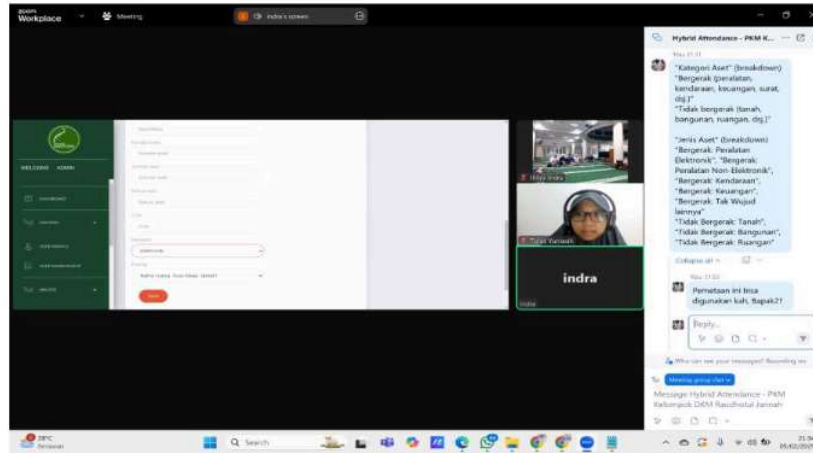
Workplace
Meeting
Indra's screen

WELCOME ADMIN

indra

Hybrid Attendance - PKM K...

"Kategori Aset" (breakdown)
"Bergerak (peralatan, kendaraan, keuangan, surat, dsj.)"
"Tidak bergerak (tanah, bangunan, ruangan, dsj.)"

"Jenis Aset" (breakdown)
"Bergerak: Peralatan Elektronik", "Bergerak: Peralatan Non-Elektronik", "Bergerak: Kendaraan", "Bergerak: Keuangan", "Bergerak: Tak Wujud lainnya"
"Tidak Bergerak: Tanah", "Tidak Bergerak: Bangunan", "Tidak Bergerak: Ruangan"

Collapse all

Pemetaan ini bisa digunakan kah, Bapak2?

Reply...

Who can see your messages? Recording on

To: Meeting group chat

Message Hybrid Attendance - PKM Kelompok DKM Raudhotul Jannah

Search